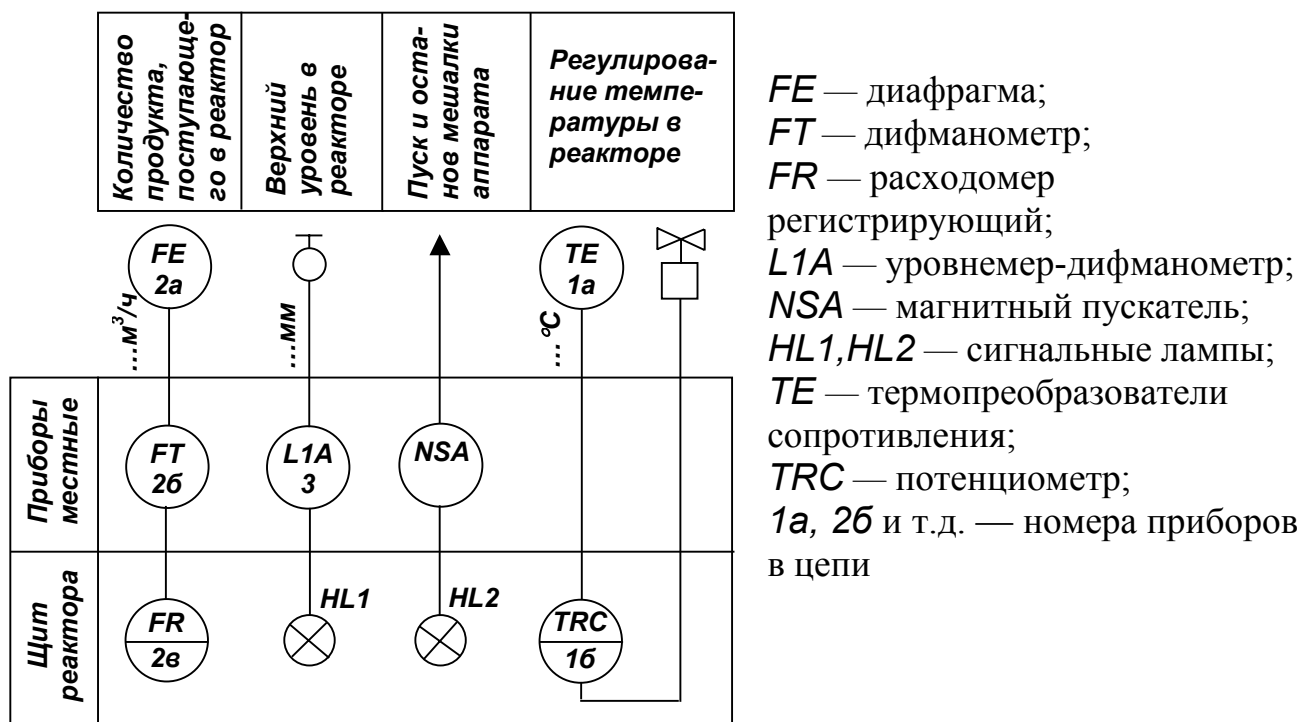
Количество продукта, поступающего в реактор

Верхний уровень в реакторе

Пуск и останов мешалки аппарата

Регулирование температуры в реакторе

FE 2а

TE 1а

…$м^3$/ч

…мм

…°C

Приборы местные

FT 2б

L1A 3

NSA

Щит реактора

FR 2в

HL1

HL2

TRC 1б

FE — диафрагма;
FT — дифманометр;
FR — расходомер регистрирующий;
L1A — уровнемер-дифманометр;
NSA — магнитный пускатель;
HL1,HL2 — сигнальные лампы;
TE — термопреобразователи сопротивления;
TRC — потенциометр;
1а, 2б и т.д. — номера приборов в цепи